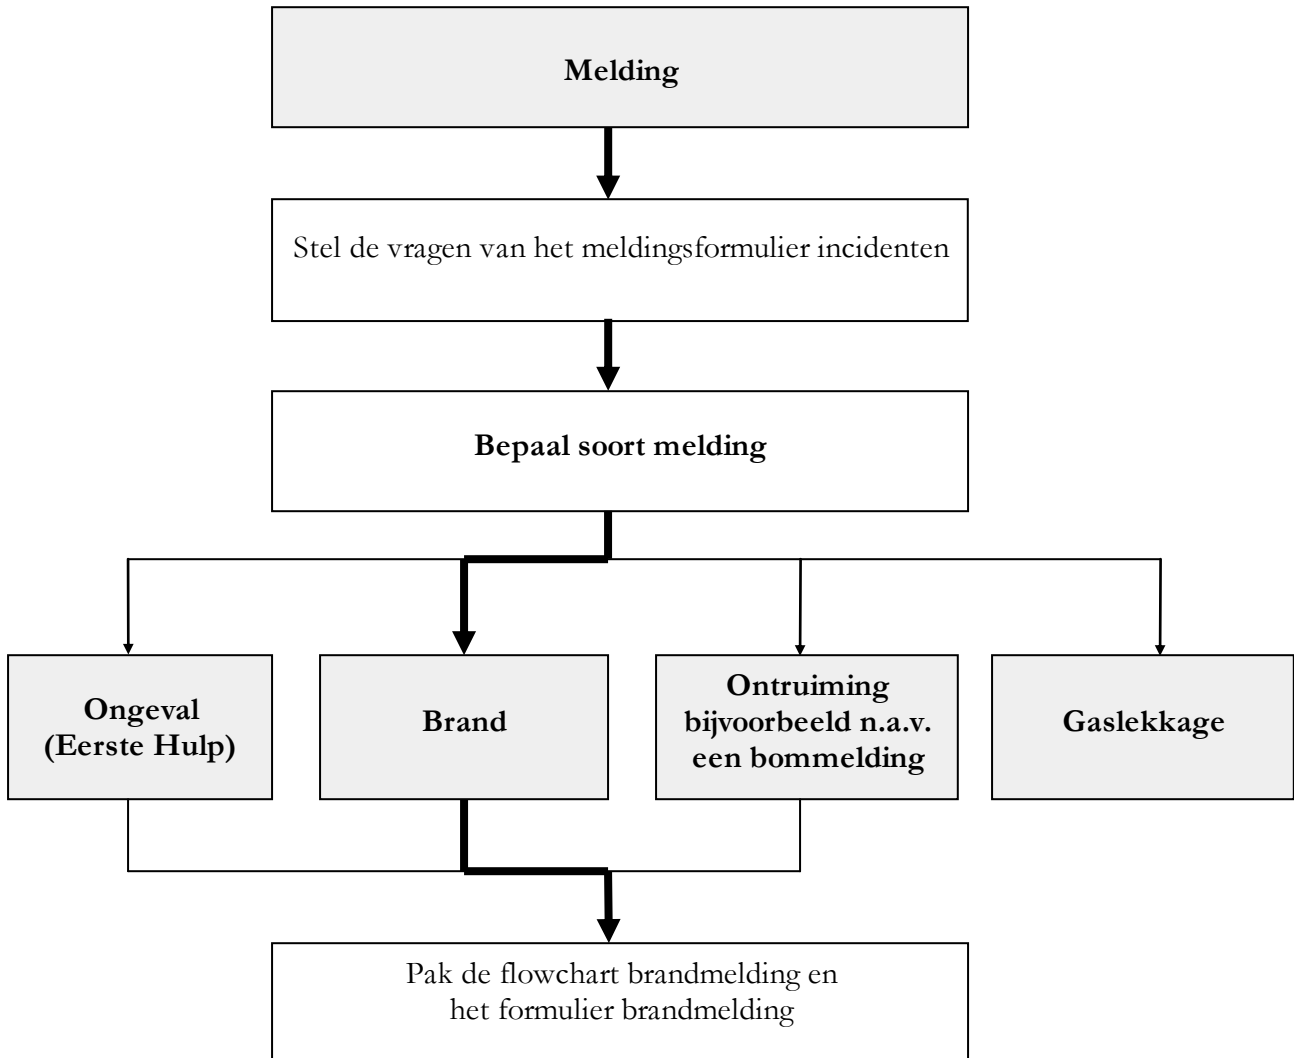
Melding

Stel de vragen van het meldingsformulier incidenten

Bepaal soort melding

Ongeval (Eerste Hulp)

Brand

Ontruiming bijvoorbeeld n.a.v. een bommelding

Gaslekkage

Pak de flowchart brandmelding en het formulier brandmelding